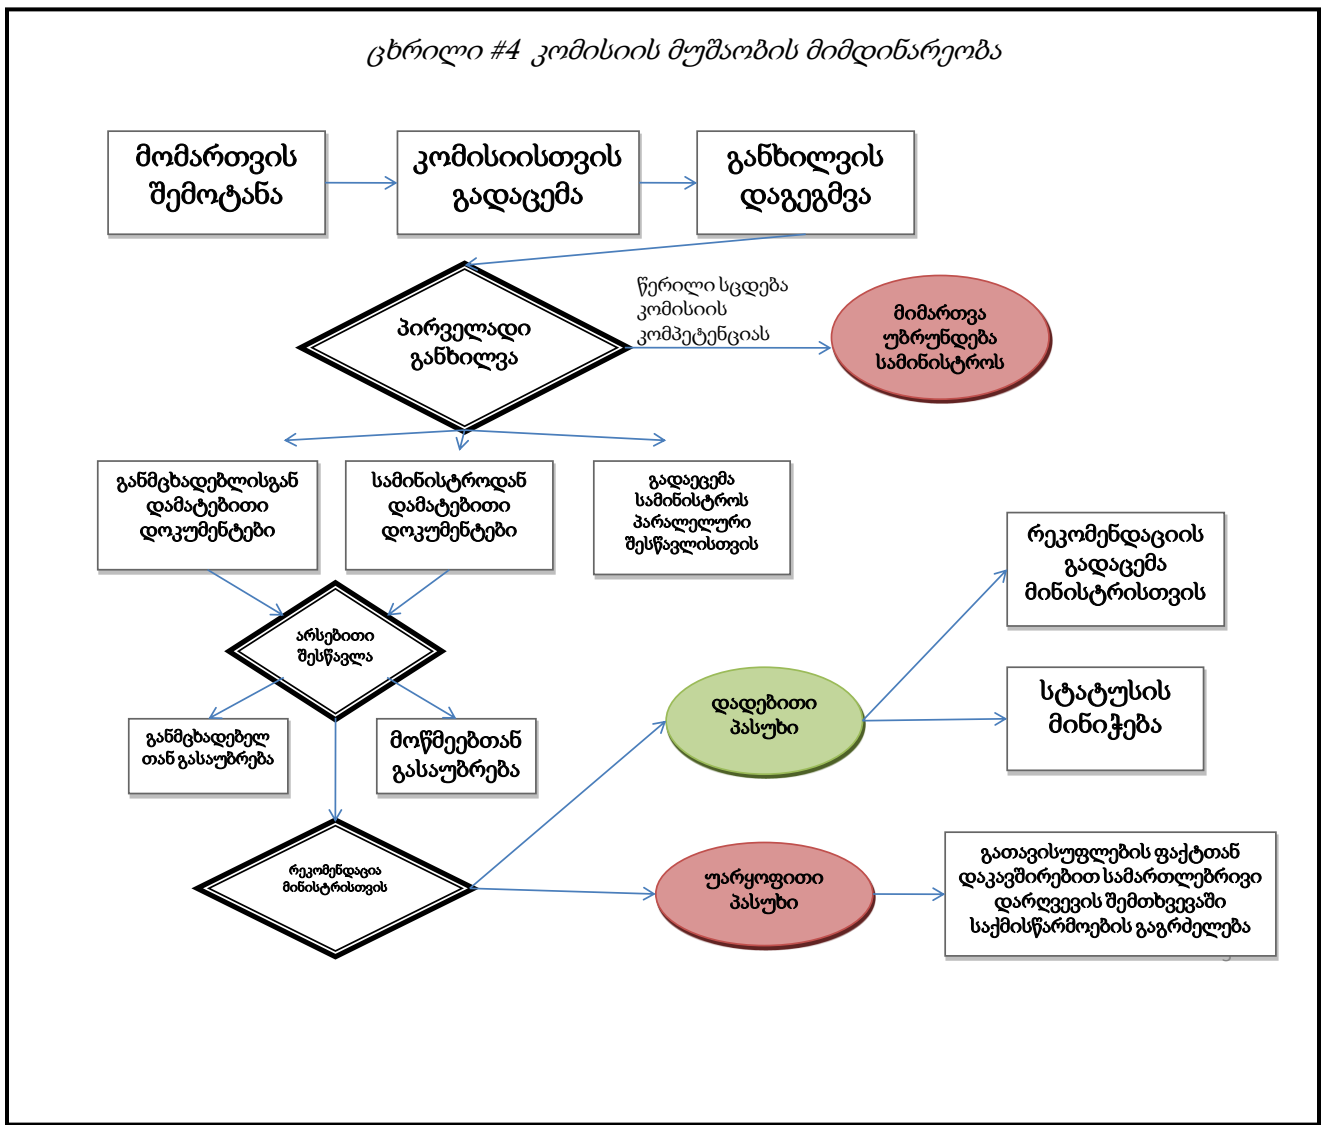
ცხრილი #4 კომისიის მუშაობის მიმდინარეობა

მომართვის შემოტანა

კომისიისთვის გადაცემა

განხილვის დაგეგმვა

პირველადი განხილვა

წერილი სცდება კომისიის კომპეტენციას

მიმართვა უბრუნდება სამინისტროს

განმცხადებლისგან დამატებითი დოკუმენტები

სამინისტროდან დამატებითი დოკუმენტები

გადაეცემა სამინისტროს პარალელური შესწავლისთვის

არსებითი შესწავლა

განმცხადებელთან გასაუბრება

მოწმეებთან გასაუბრება

რეკომენდაცია მინისტრისთვის

დადებითი პასუხი

რეკომენდაციის გადაცემა მინისტრისთვის

სტატუსის მინიჭება

უარყოფითი პასუხი

გათავისუფლების ფაქტთან დაკავშირებით სამართლებრივი დარღვევის შემთხვევაში საქმისწარმოების გაგრძელება